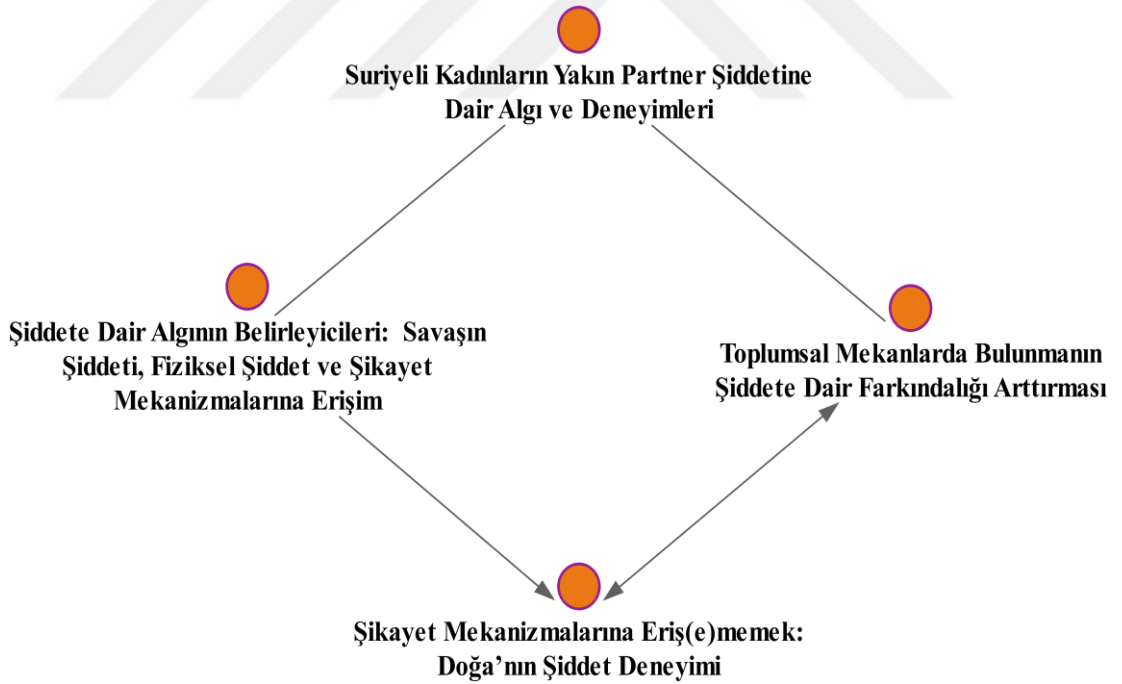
Suriyeli Kadınların Yakın Partner Şiddetine Dair Algı ve Deneyimleri

Şiddete Dair Algının Belirleyicileri: Savaşın Şiddeti, Fiziksel Şiddet ve Şikayet Mekanizmalarına Erişim

Toplumsal Mekanlarda Bulunmanın Şiddete Dair Farkındalığı Arttırması

Şikayet Mekanizmalarına Eriş(e)memek: Doğa'nın Şiddet Deneyimi